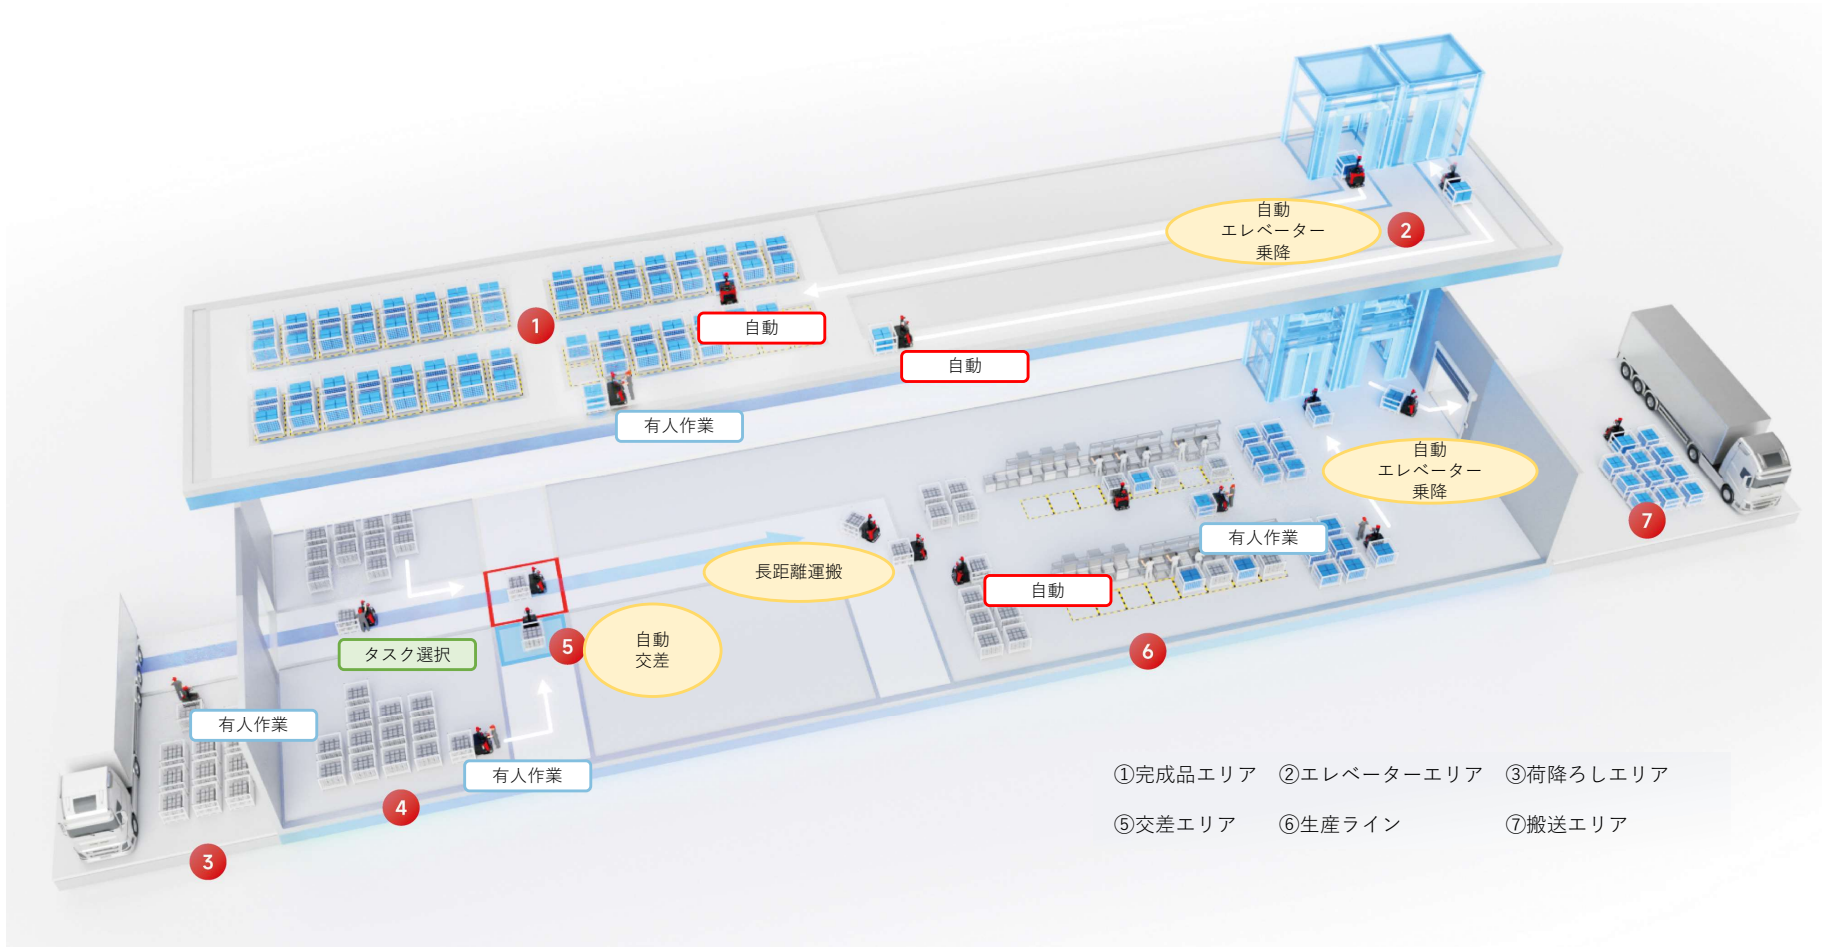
自動
エレベーター
乗降

2

1

自動

自動

有人作業

自動
エレベーター
乗降

7

有人作業

長距離運搬

自動

6

タスク選択

5

自動
交差

有人作業

有人作業

4

3

①完成品エリア　②エレベーターエリア　③荷降ろしエリア

⑤交差エリア　⑥生産ライン　⑦搬送エリア